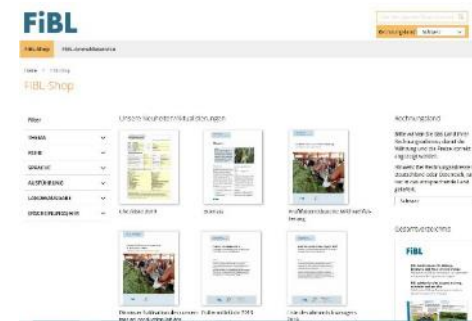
FiBL

FiBL-Shop FiBL-Jahresthemen

Home / FiBL-Shop

FiBL-Shop

Filter

THEMA

REIHE

SPRACHE

AUSFÜHRUNG

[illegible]

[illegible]

Unsere Neuheiten/Aktualisierungen

Checkliste 2019

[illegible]

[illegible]

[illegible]

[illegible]

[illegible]

Rechnungsland

Bitte wählen Sie das Land Ihrer Rechnungsadresse, damit die Währung und die Preise korrekt eingestellt werden.

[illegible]

Schweiz

Gesamtverzeichnis

FiBL